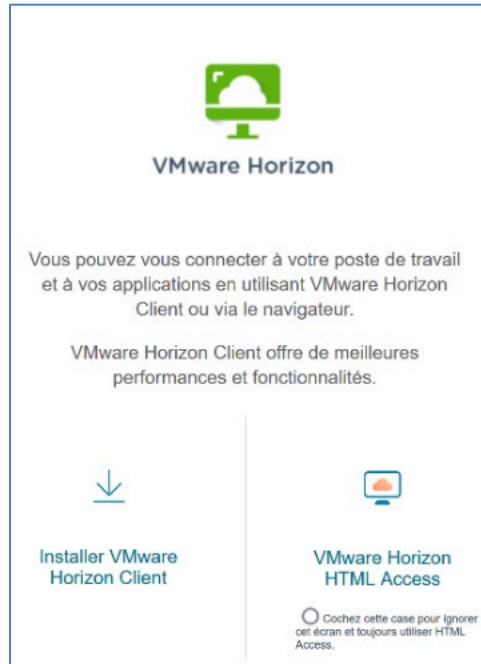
VMware Horizon

Vous pouvez vous connecter à votre poste de travail et à vos applications en utilisant VMware Horizon Client ou via le navigateur.

VMware Horizon Client offre de meilleures performances et fonctionnalités.

Installer VMware Horizon Client

VMware Horizon HTML Access

Cochez cette case pour ignorer cet écran et toujours utiliser HTML Access.